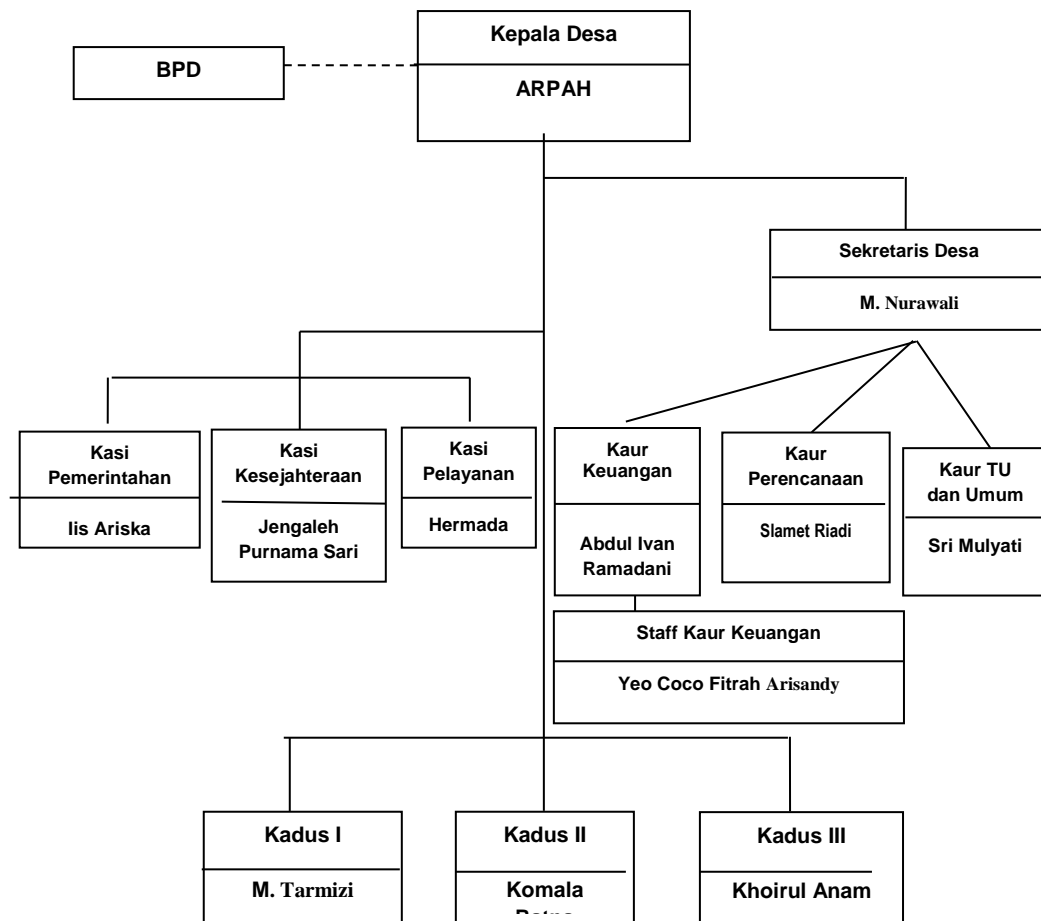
Kepala Desa

ARPAH

BPD

Sekretaris Desa

M. Nurawali

Kasi Pemerintahan

Iis Ariska

Kasi Kesejahteraan

Jengaleh Purnama Sari

Kasi Pelayanan

Hermada

Kaur Keuangan

Abdul Ivan Ramadani

Kaur Perencanaan

Slamet Riadi

Kaur TU dan Umum

Sri Mulyati

Staff Kaur Keuangan

Yeo Coco Fitrah Arisandy

Kadus I

M. Tarmizi

Kadus II

Komala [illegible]

Kadus III

Khoirul Anam